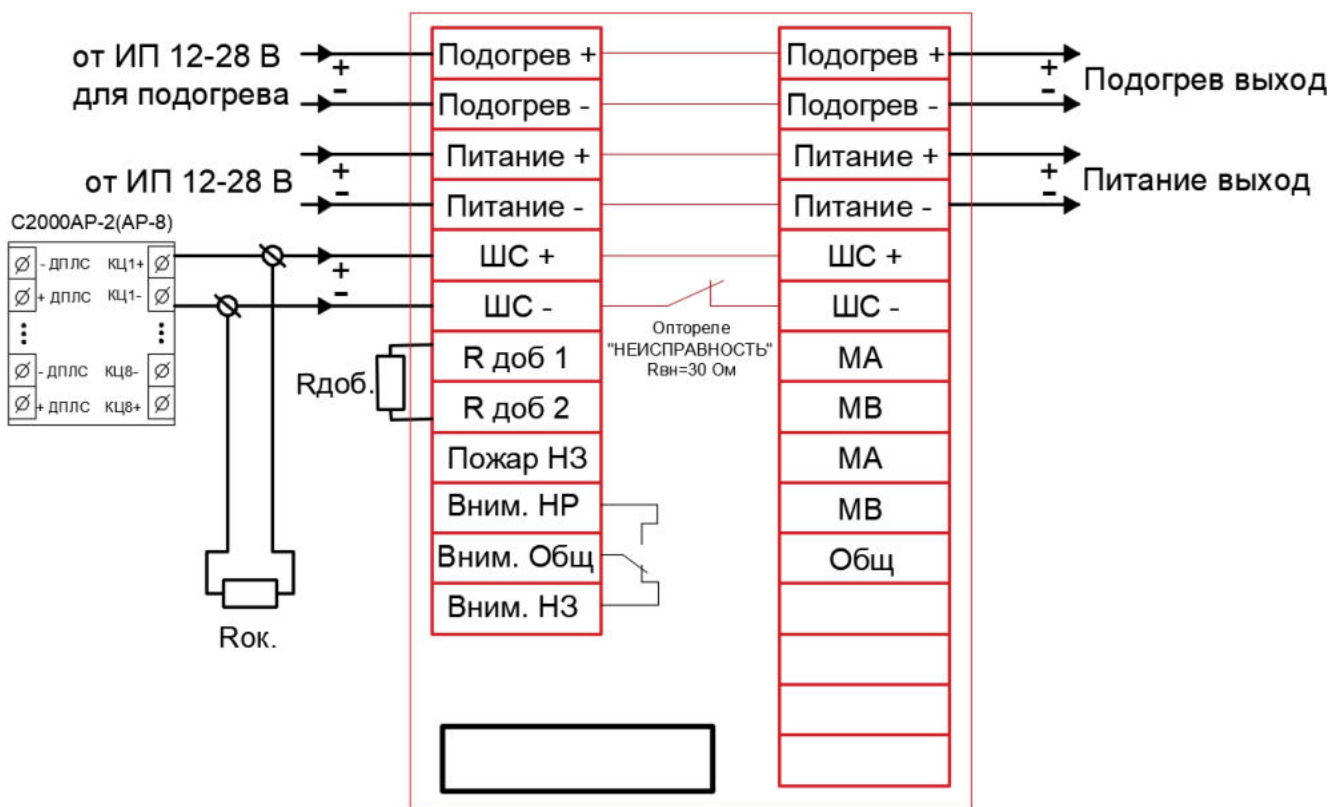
от ИП 12-28 В
для подогрева

+
-

от ИП 12-28 В

+
-

С2000АР-2(АР-8)

- ДПЛС КЦ1+
+ ДПЛС КЦ1-
- ДПЛС КЦ8-
+ ДПЛС КЦ8+

+
-

Rдоб.

Rок.

| Подогрев + |
|---|
| Подогрев - |
| Питание + |
| Питание - |
| ШС + |
| ШС - |
| R доб 1 |
| R доб 2 |
| Пожар НЗ |
| Вним. НР |
| Вним. Общ |
| Вним. НЗ |

Оптореле
"НЕИСПРАВНОСТЬ"
Rвн=30 Ом

| Подогрев + |
|---|
| Подогрев - |
| Питание + |
| Питание - |
| ШС + |
| ШС - |
| МА |
| МВ |
| МА |
| МВ |
| Общ |

+
-
Подогрев выход

+
-
Питание выход